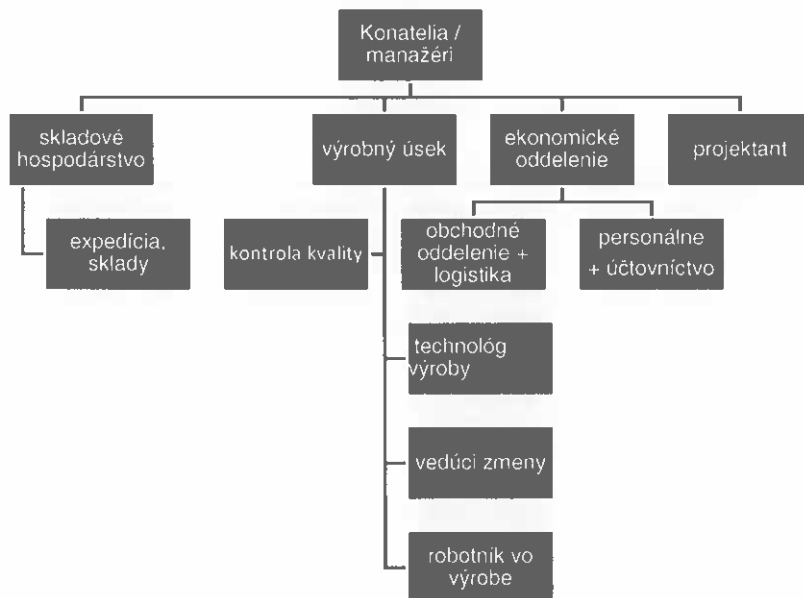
Konatelia / manažéri

skladové hospodárstvo

výrobný úsek

ekonomické oddelenie

projektant

expedícia, sklady

kontrola kvality

obchodné oddelenie + logistika

personálne + účtovníctvo

technológ výroby

vedúci zmeny

robotník vo výrobe